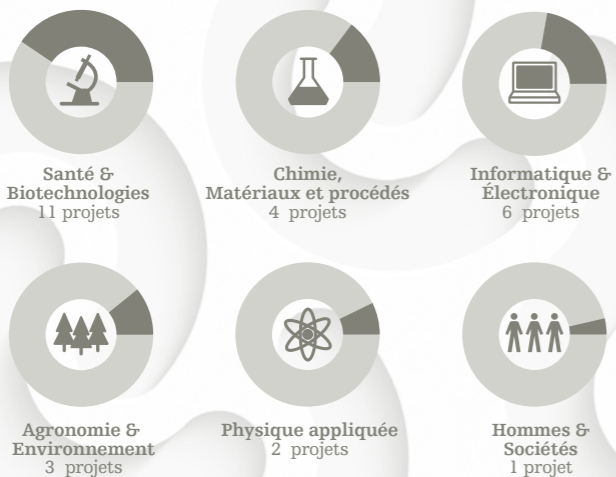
Santé & Biotechnologies
11 projets

Chimie, Matériaux et procédés
4 projets

Informatique & Électronique
6 projets

Agronomie & Environnement
3 projets

Physique appliquée
2 projets

Hommes & Sociétés
1 projet